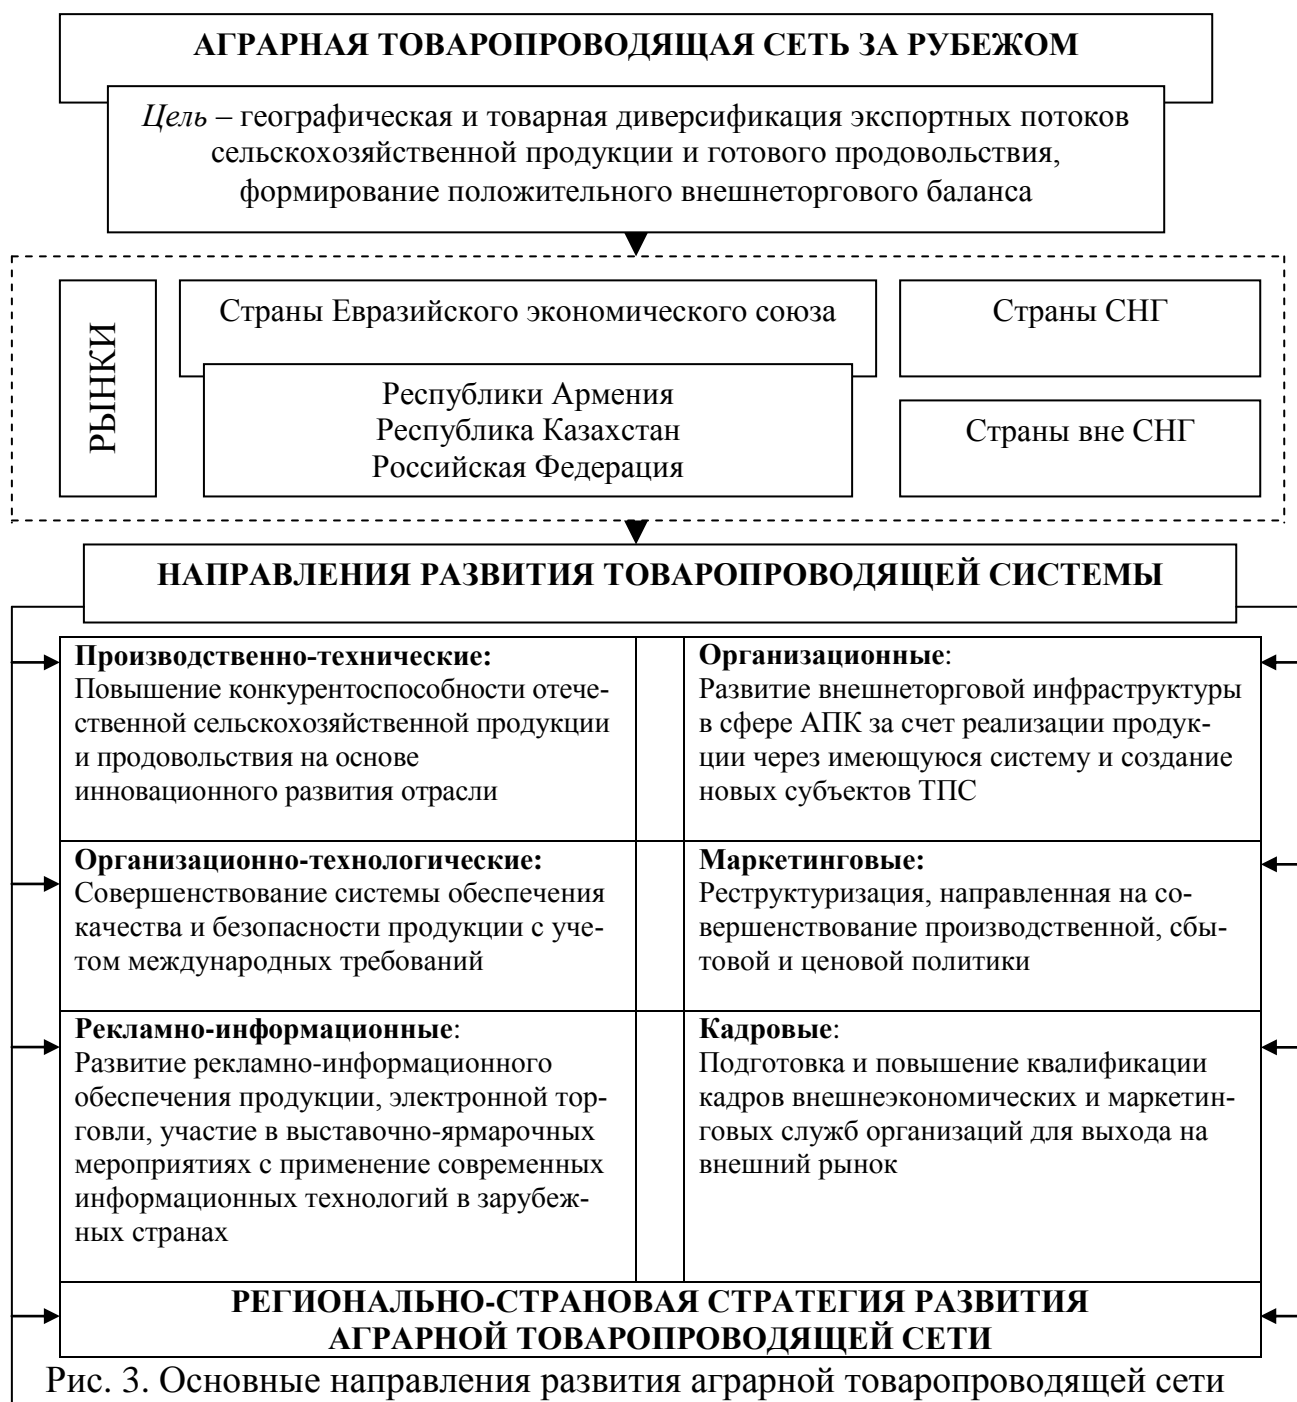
АГРАРНАЯ ТОВАРОПРОВОДЯЩАЯ СЕТЬ ЗА РУБЕЖОМ

Цель – географическая и товарная диверсификация экспортных потоков сельскохозяйственной продукции и готового продовольствия, формирование положительного внешнеторгового баланса

РЫНКИ

Страны Евразийского экономического союза

Республики Армения
Республика Казахстан
Российская Федерация

Страны СНГ

Страны вне СНГ

НАПРАВЛЕНИЯ РАЗВИТИЯ ТОВАРОПРОВОДЯЩЕЙ СИСТЕМЫ

| Производственно-технические: Повышение конкурентоспособности отечественной сельскохозяйственной продукции и продовольствия на основе инновационного развития отрасли | Организационные: Развитие внешнеторговой инфраструктуры в сфере АПК за счет реализации продукции через имеющуюся систему и создание новых субъектов ТПС |
|---|---|
| Организационно-технологические: Совершенствование системы обеспечения качества и безопасности продукции с учетом международных требований | Маркетинговые: Реструктуризация, направленная на совершенствование производственной, сбытовой и ценовой политики |
| Рекламно-информационные: Развитие рекламно-информационного обеспечения продукции, электронной торговли, участие в выставочно-ярмарочных мероприятиях с применение современных информационных технологий в зарубежных странах | Кадровые: Подготовка и повышение квалификации кадров внешнеэкономических и маркетинговых служб организаций для выхода на внешний рынок |

РЕГИОНАЛЬНО-СТРАНОВАЯ СТРАТЕГИЯ РАЗВИТИЯ АГРАРНОЙ ТОВАРОПРОВОДЯЩЕЙ СЕТИ

Рис. 3. Основные направления развития аграрной товаропроводящей сети